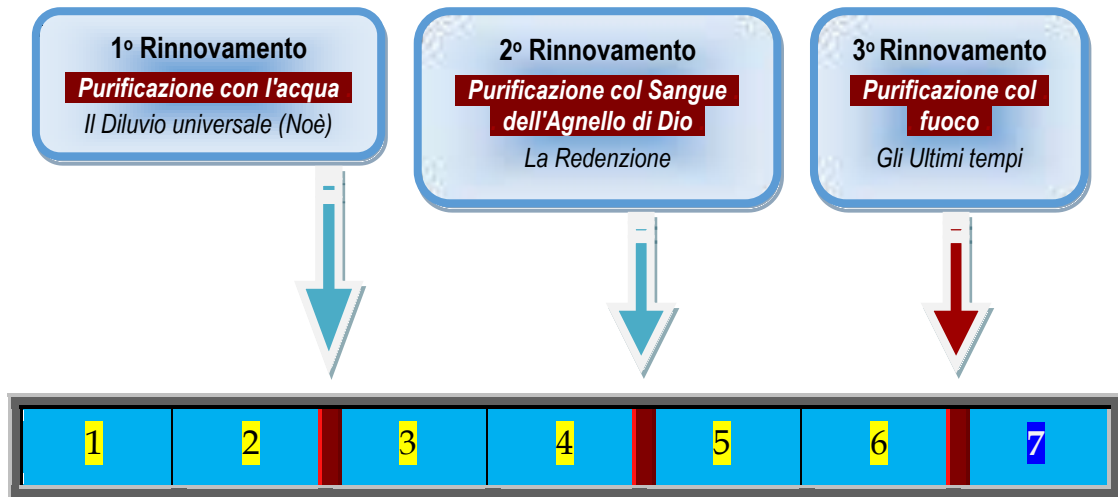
1º Rinnovamento
Purificazione con l'acqua
Il Diluvio universale (Noè)

2º Rinnovamento
Purificazione col Sangue dell'Agnello di Dio
La Redenzione

3º Rinnovamento
Purificazione col fuoco
Gli Ultimi tempi

| 1 | 2 | 3 | 4 | 5 | 6 | 7 |
|---|---|---|---|---|---|---|